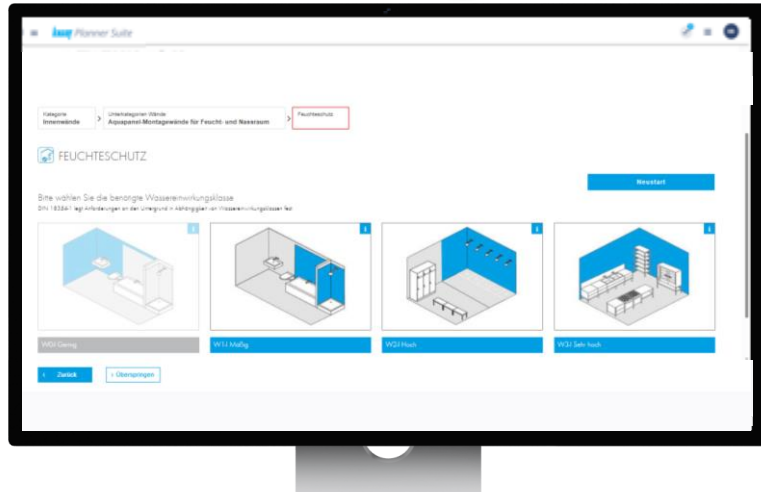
knauf Planner Suite

Kategorie
Innenwände

Unterkategorien Wände
Aquapanel-Montagewände für Feucht- und Nassraum

Feuchteschutz

FEUCHTESCHUTZ

Neustart

Bitte wählen Sie die benötigte Wassereinwirkungsklasse
DIN 18534-1 legt Anforderungen an den Untergrund in Abhängigkeit von Wassereinwirkungsklassen fest.

i

i

i

i

W0-I Gering

W1-I Mäßig

W2-I Hoch

W3-I Sehr hoch

< Zurück

> Überspringen